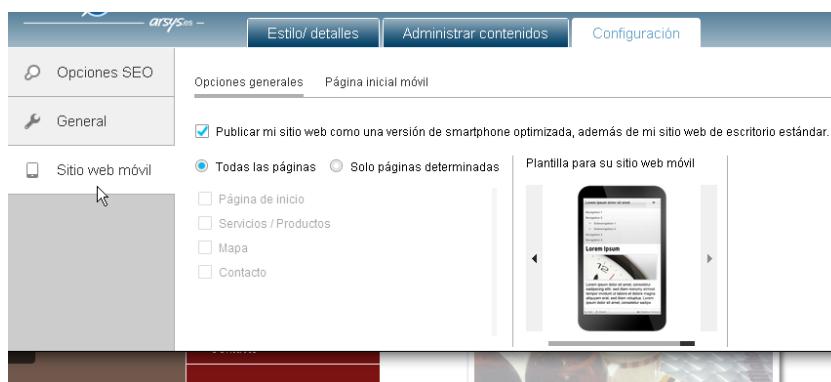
arsys.es

Estilo/ detalles
Administrar contenidos
Configuración

Opciones SEO
General
Sitio web móvil

Opciones generales
Página inicial móvil

Publicar mi sitio web como una versión de smartphone optimizada, además de mi sitio web de escritorio estándar.

Todas las páginas
Solo páginas determinadas

Página de inicio
Servicios / Productos
Mapa
Contacto

Plantilla para su sitio web móvil

Lorem Ipsum